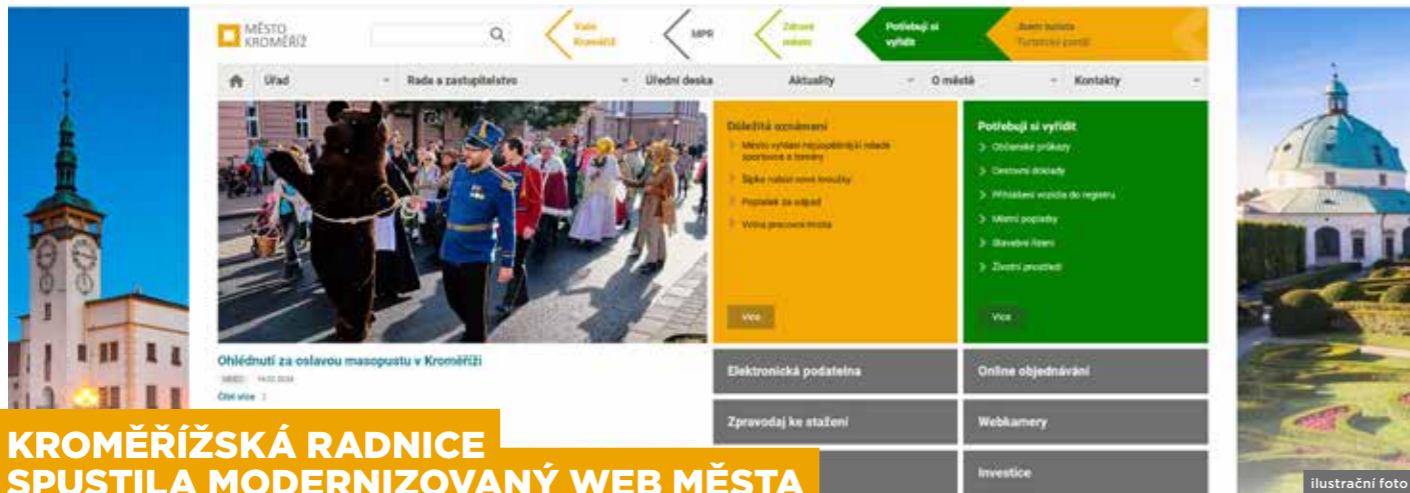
MĚSTO KROMĚŘÍŽ

Vaše Kroměříž

MPR

Zdravé město

Potřebuji si vyřídit

Jsem turista
Turistický portál

Úřad

Rada a zastupitelstvo

Úřední deska

Aktuality

O městě

Kontakty

Důležitá oznámení

Město vyhlásí nejúspěšnější hráče sportovce a trenéry

Šipke nabízí nové kroužky

Poplatek za odpad

Volná pracovní místa

Více

Potřebuji si vyřídit

Občanské průkazy

Cestovní doklady

Přihlášení vozidla do registru

Místní poplatky

Stavební řízení

Životní prostředí

Více

Ohlédnutí za oslavou masopustu v Kroměříži

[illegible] 14.02.2024

Číst více

Elektronická podatelna

Online objednávání

Zpravodaj ke stažení

Webkamery

Investice

KROMĚŘÍŽSKÁ RADNICE SPUSTILA MODERNIZOVANÝ WEB MĚSTA

ilustrační foto